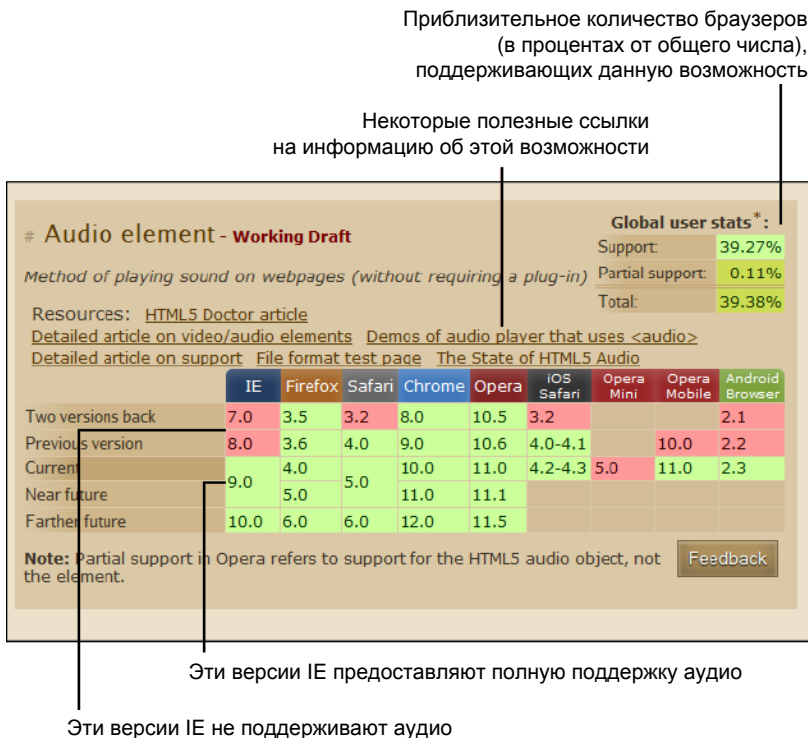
Приблизительное количество браузеров (в процентах от общего числа), поддерживающих данную возможность

Некоторые полезные ссылки на информацию об этой возможности

# Audio element - Working Draft

Method of playing sound on webpages (without requiring a plug-in)

Global user stats*:

| | |
|---|---|
| Support: | 39.27% |
| Partial support: | 0.11% |
| Total: | 39.38% |

Resources: HTML5 Doctor article
Detailed article on video/audio elements  Demos of audio player that uses <audio>
Detailed article on support  File format test page  The State of HTML5 Audio

| | IE | Firefox | Safari | Chrome | Opera | iOS Safari | Opera Mini | Opera Mobile | Android Browser |
|---|---|---|---|---|---|---|---|---|---|
| Two versions back | 7.0 | 3.5 | 3.2 | 8.0 | 10.5 | 3.2 | | | 2.1 |
| Previous version | 8.0 | 3.6 | 4.0 | 9.0 | 10.6 | 4.0-4.1 | | 10.0 | 2.2 |
| Current | 9.0 | 4.0 | 5.0 | 10.0 | 11.0 | 4.2-4.3 | 5.0 | 11.0 | 2.3 |
| Near future | | 5.0 | | 11.0 | 11.1 | | | | |
| Farther future | 10.0 | 6.0 | 6.0 | 12.0 | 11.5 | | | | |

Note: Partial support in Opera refers to support for the HTML5 audio object, not the element.

Feedback

Эти версии IE предоставляют полную поддержку аудио

Эти версии IE не поддерживают аудио